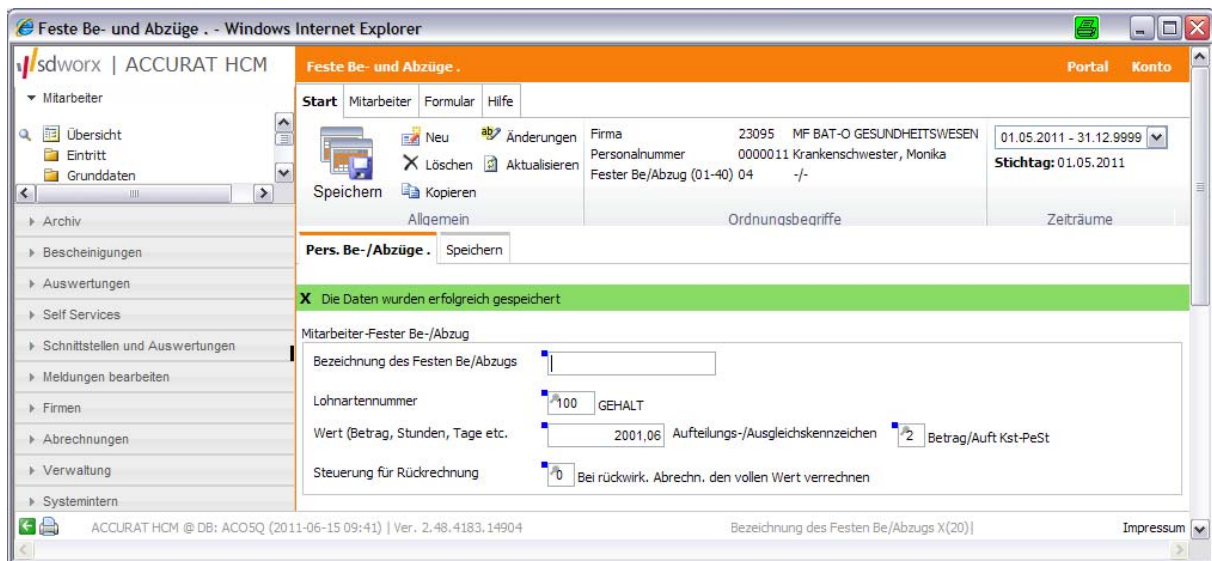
Feste Be- und Abzüge . - Windows Internet Explorer

sdworx | ACCURAT HCM

Feste Be- und Abzüge .

Portal Konto

Mitarbeiter

Übersicht
Eintritt
Grunddaten

Start Mitarbeiter Formular Hilfe

Speichern
Neu
Löschen
Kopieren
Änderungen
Aktualisieren
Allgemein

| Firma | 23095 | MF BAT-O GESUNDHEITSWESEN |
|---|---|---|
| Personalnummer | 0000011 | Krankenschwester, Monika |
| Fester Be/Abzug (01-40) | 04 | -/- |

Ordnungsbegriffe

01.05.2011 - 31.12.9999
Stichtag: 01.05.2011
Zeiträume

Archiv
Bescheinigungen
Auswertungen
Self Services
Schnittstellen und Auswertungen
Meldungen bearbeiten
Firmen
Abrechnungen
Verwaltung
Systemintern

Pers. Be-/Abzüge . Speichern

X Die Daten wurden erfolgreich gespeichert

Mitarbeiter-Fester Be-/Abzug

Bezeichnung des Festen Be/Abzugs

Lohnartennummer 100 GEHALT

Wert (Betrag, Stunden, Tage etc. 2001,06 Aufteilungs-/Ausgleichskennzeichen 2 Betrag/Auft Kst-PeSt

Steuerung für Rückrechnung 0 Bei rückwirk. Abrechn. den vollen Wert verrechnen

ACCURAT HCM @ DB: ACO5Q (2011-06-15 09:41) | Ver. 2.48.4183.14904

Bezeichnung des Festen Be/Abzugs X(20)|

Impressum